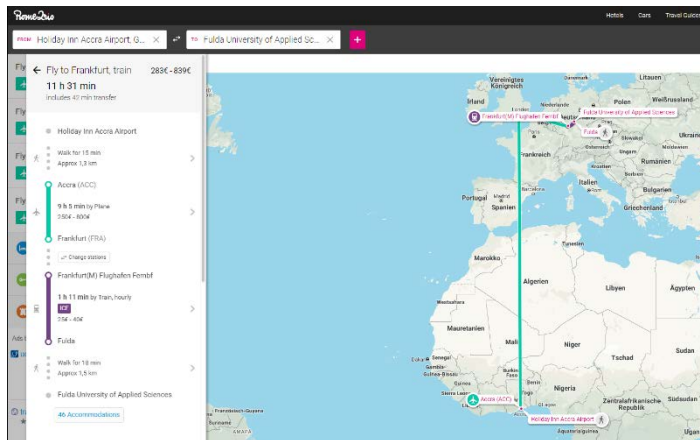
Rome2rio

Hotels Cars Travel Guides

FROM Holiday Inn Accra Airport, G... TO Fulda University of Applied Sc...

Fly to Frankfurt, train 283€ - 839€
11 h 31 min
includes 40 min transfer

Holiday Inn Accra Airport

Walk for 15 min
Approx 1,3 km

Accra (ACC)

9 h 5 min by Plane
250€ - 800€

Frankfurt (FRA)

Change stations

Frankfurt(M) Flughafen Fernbf

1 h 11 min by Train, hourly
ICE
25€ - 40€

Fulda

Walk for 18 min
Approx 1,5 km

Fulda University of Applied Sciences

46 Accommodations

Vereinigtes Königreich
Litauen
Frankfurt(M) Flughafen Fernbf
Fulda University of Applied Sciences
Fulda
Ukraine
Frankreich
Rumänien
Italien
Portugal
Spanien
Bulgarien
Griechenland
Türkei
Tunesien
Marokko
Algerien
Libyen
Ägypten
Mauretanien
Mali
Niger
Tschad
Sudan
Nigeria
Zentralafrikanische Republik
Accra (ACC)
Holiday Inn Accra Airport